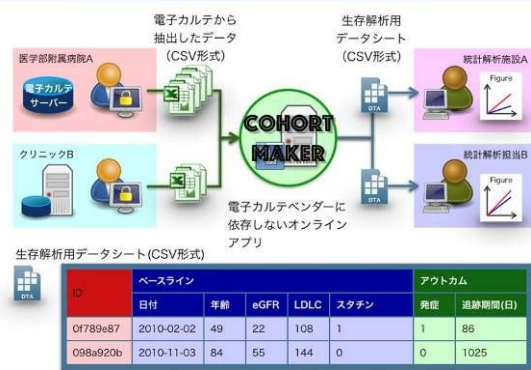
電子カルテから抽出したデータ(CSV形式)

生存解析用データシート(CSV形式)

医学部附属病院A

電子カルテサーバー

クリニックB

COHORT MAKER

DTA

統計解析施設A

Figure

統計解析担当B

Figure

電子カルテベンダーに依存しないオンラインアプリ

生存解析用データシート(CSV形式)

DTA

| ID | ベースライン | | | | | アウトカム | |
|---|---|---|---|---|---|---|---|
| | 日付 | 年齢 | eGFR | LDLC | スタチン | 発症 | 追跡期間(日) |
| 0f789e87 | 2010-02-02 | 49 | 22 | 108 | 1 | 1 | 86 |
| 098a920b | 2010-11-03 | 84 | 55 | 144 | 0 | 0 | 1025 |